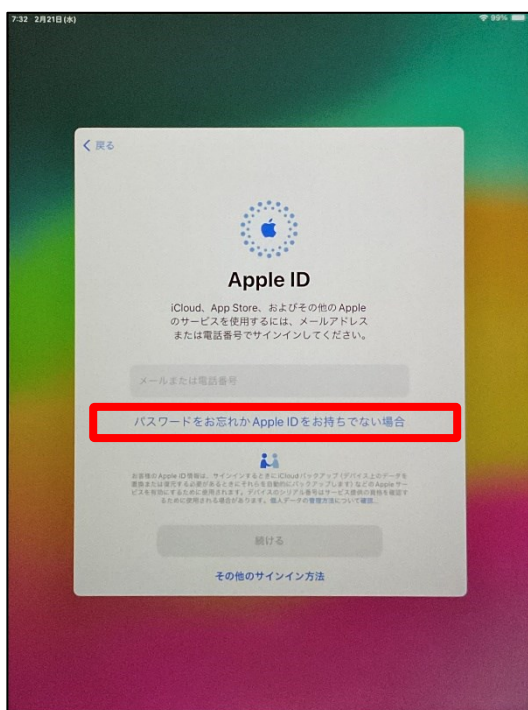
7:32 2月21日(水)

99%

< 戻る

Apple ID

iCloud、App Store、およびその他のAppleのサービスを使用するには、メールアドレスまたは電話番号でサインインしてください。

メールまたは電話番号

パスワードをお忘れかApple IDをお持ちでない場合

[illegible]

続ける

その他のサインイン方法